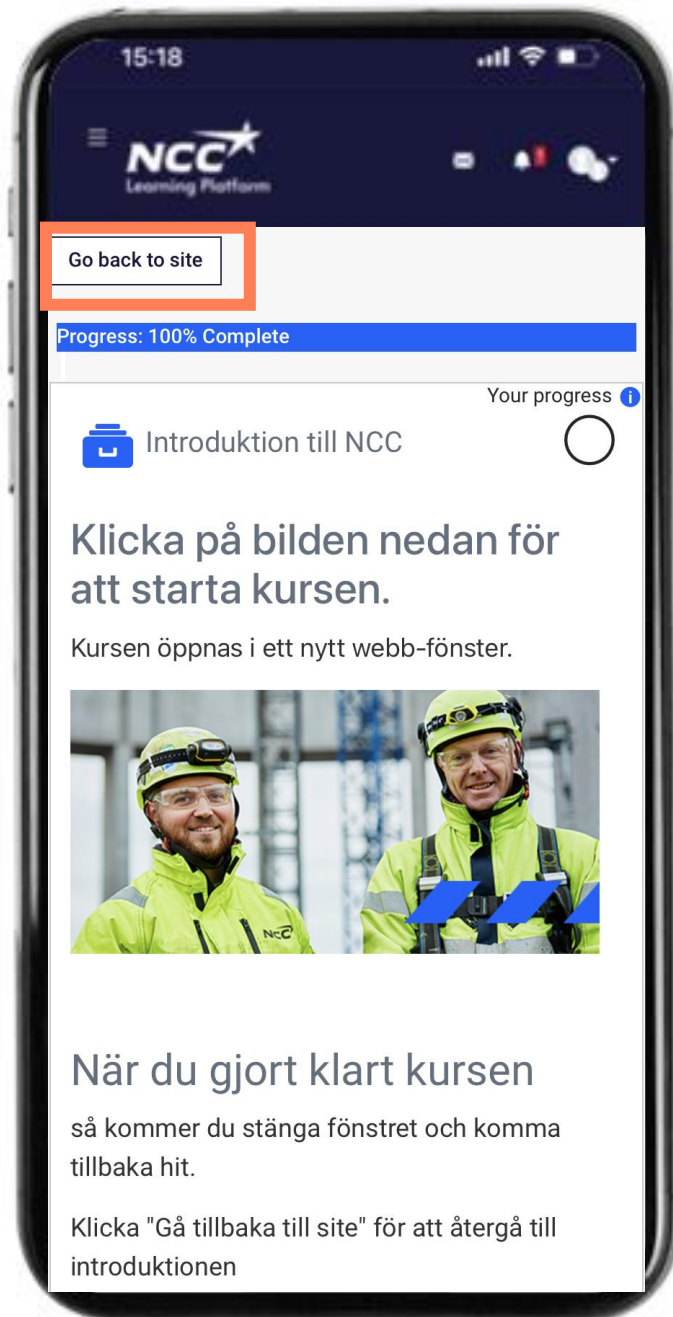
15:18

NCC
Learning Platform

Go back to site

Progress: 100% Complete

Your progress

Introduktion till NCC

Klicka på bilden nedan för att starta kursen.

Kursen öppnas i ett nytt webb-fönster.

NCC

När du gjort klart kursen

så kommer du stänga fönstret och komma tillbaka hit.

Klicka "Gå tillbaka till site" för att återgå till introduktionen